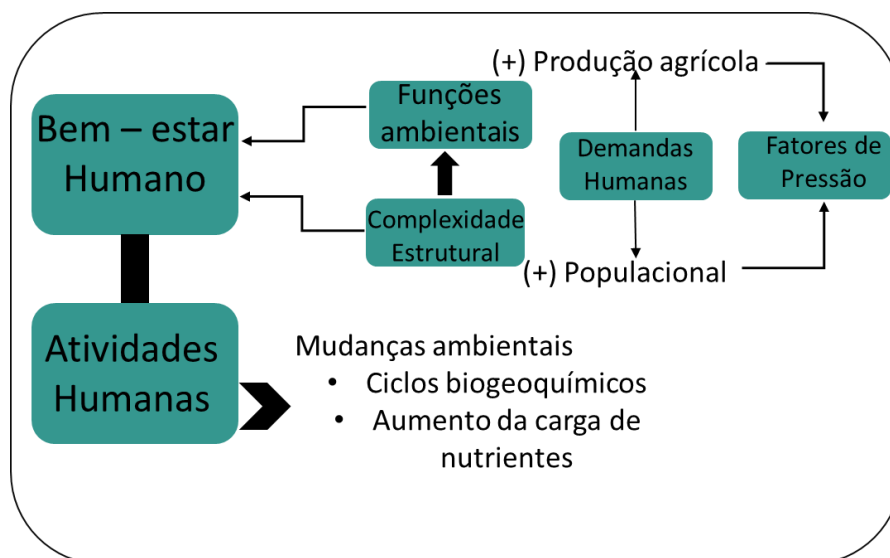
Bem – estar Humano

Funções ambientais

Complexidade Estrutural

(+) Produção agrícola

Demandas Humanas

Fatores de Pressão

(+) Populacional

Atividades Humanas

Mudanças ambientais
• Ciclos biogeoquímicos
• Aumento da carga de nutrientes